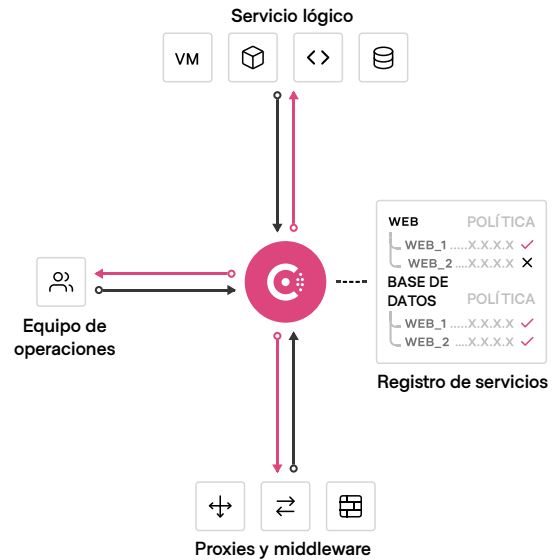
Servicio lógico

VM

Equipo de operaciones

WEB POLÍTICA
WEB_1 .....X.X.X.X ✓
WEB_2 .....X.X.X.X ✕
BASE DE DATOS POLÍTICA
WEB_1 .....X.X.X.X ✓
WEB_2 .....X.X.X.X ✓

Registro de servicios

Proxies y middleware